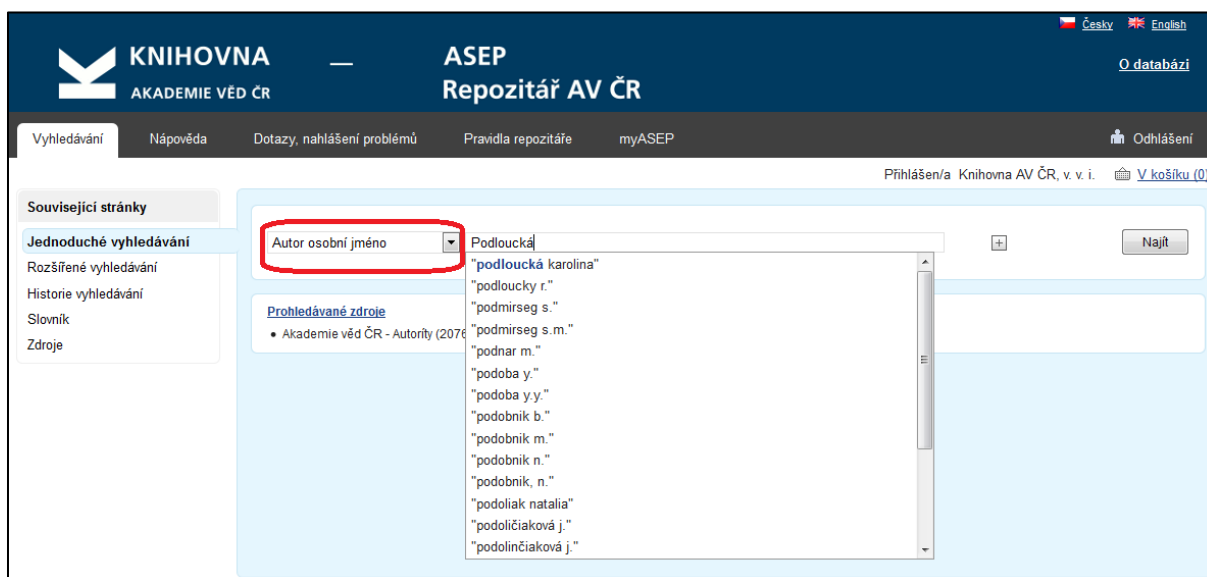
Česky English

KNIHOVNA AKADEMIE VĚD ČR — ASEP Repozitář AV ČR

O databázi

Vyhledávání Nápověda Dotazy, nahlášení problémů Pravidla repozitáře myASEP Odhlášení

Přihlášen/a Knihovna AV ČR, v. v. i. V košíku (0)

Související stránky

Jednoduché vyhledávání
Rozšířené vyhledávání
Historie vyhledávání
Slovník
Zdroje

Autor osobní jméno

Podloucká

Najít

"podloucká karolina"
"podloucky r."
"podmirseg s."
"podmirseg s.m."
"podnar m."
"podoba y."
"podoba y.y."
"podobnik b."
"podobnik m."
"podobnik n."
"podobnik, n."
"podoliak natalia"
"podoličiaková j."
"podolinčiaková j."

Prohledávané zdroje

• Akademie věd ČR - Autority (2076